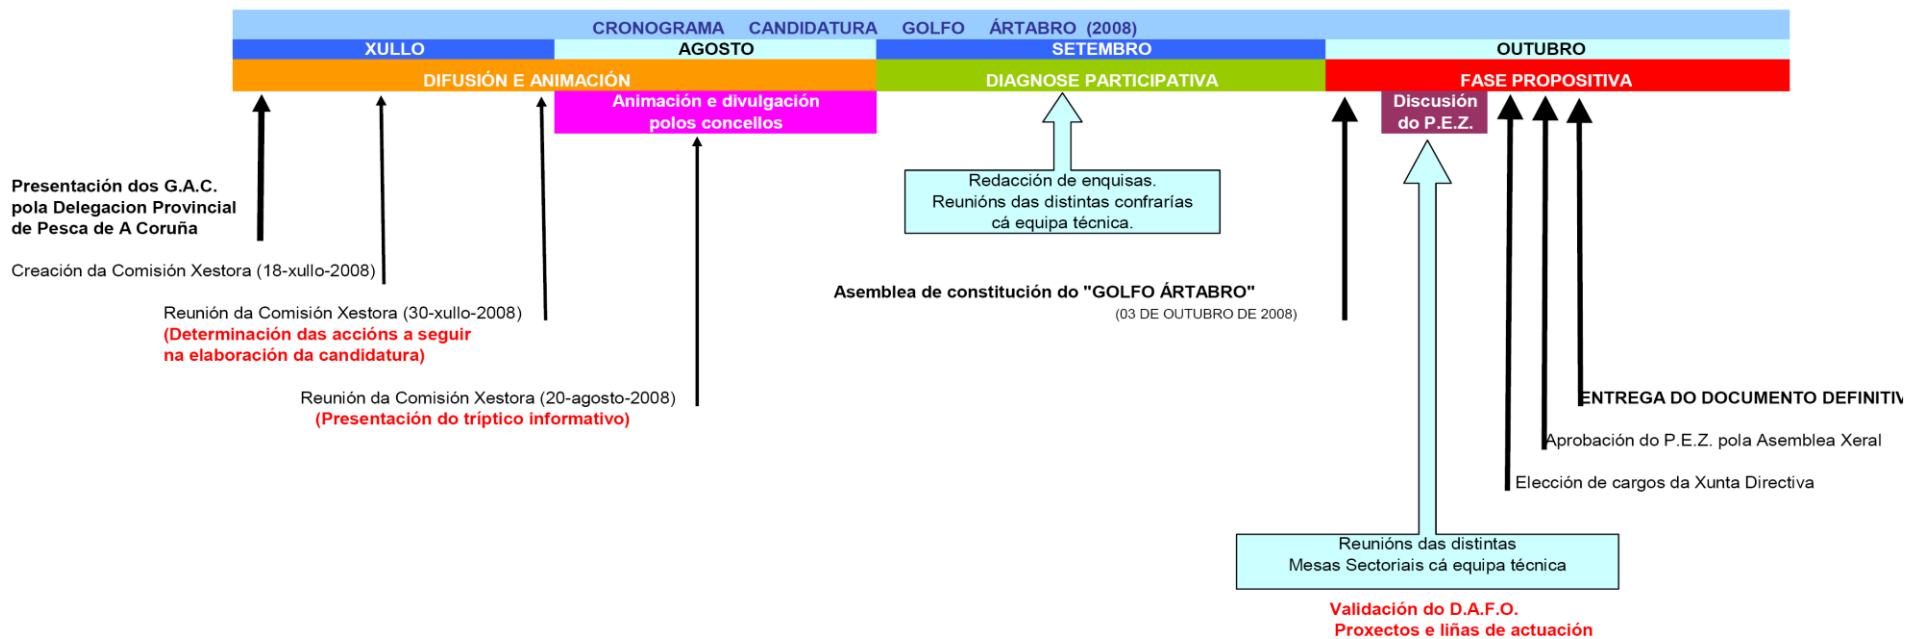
CRONOGRAMA CANDIDATURA GOLFO ÁRTABRO (2008)

| XULLO | AGOSTO | SETEMBRO | OUTUBRO |
|---|---|---|---|
| DIFUSIÓN E ANIMACIÓN | | DIAGNOSE PARTICIPATIVA | FASE PROPOSITIVA |

Animación e divulgación polos concellos

Discusión do P.E.Z.

Presentación dos G.A.C. pola Delegacion Provincial de Pesca de A Coruña

Creación da Comisión Xestora (18-xullo-2008)

Reunión da Comisión Xestora (30-xullo-2008)
(Determinación das accións a seguir na elaboración da candidatura)

Reunión da Comisión Xestora (20-agosto-2008)
(Presentación do tríptico informativo)

Redacción de enquisas.
Reunións das distintas confrarías cá equipa técnica.

Asemblea de constitución do "GOLFO ÁRTABRO"
(03 DE OUTUBRO DE 2008)

ENTREGA DO DOCUMENTO DEFINITIV

Aprobación do P.E.Z. pola Asemblea Xeral

Elección de cargos da Xunta Directiva

Reunións das distintas Mesas Sectoriais cá equipa técnica

Validación do D.A.F.O.
Proxectos e liñas de actuación